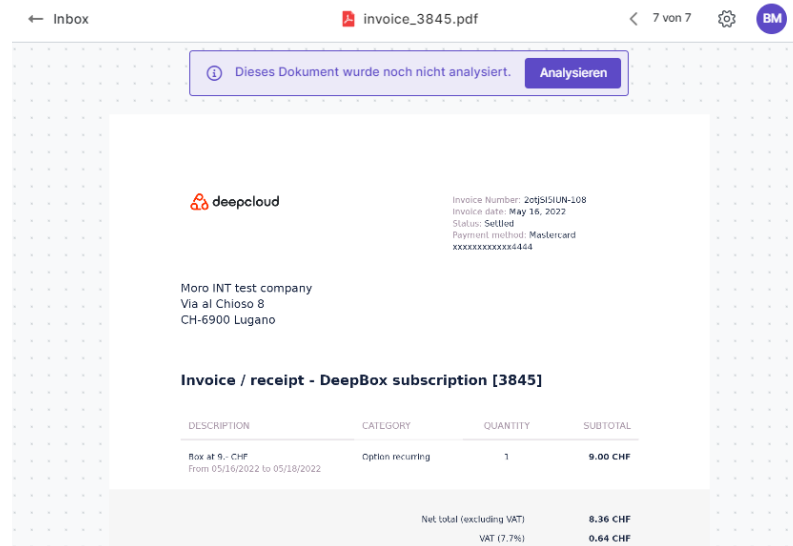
← Inbox

invoice_3845.pdf

7 von 7

BM

Dieses Dokument wurde noch nicht analysiert.

Analysieren

deepcloud

Invoice Number: 2otjSISIUN-108
Invoice date: May 16, 2022
Status: Settled
Payment method: Mastercard
xxxxxxxxxxxx4444

Moro INT test company
Via al Chioso 8
CH-6900 Lugano

Invoice / receipt - DeepBox subscription [3845]

| DESCRIPTION | CATEGORY | QUANTITY | SUBTOTAL |
|---|---|---|---|
| Box at 9.- CHF From 05/16/2022 to 05/18/2022 | Option recurring | 1 | 9.00 CHF |

Net total (excluding VAT) 8.36 CHF

VAT (7.7%) 0.64 CHF